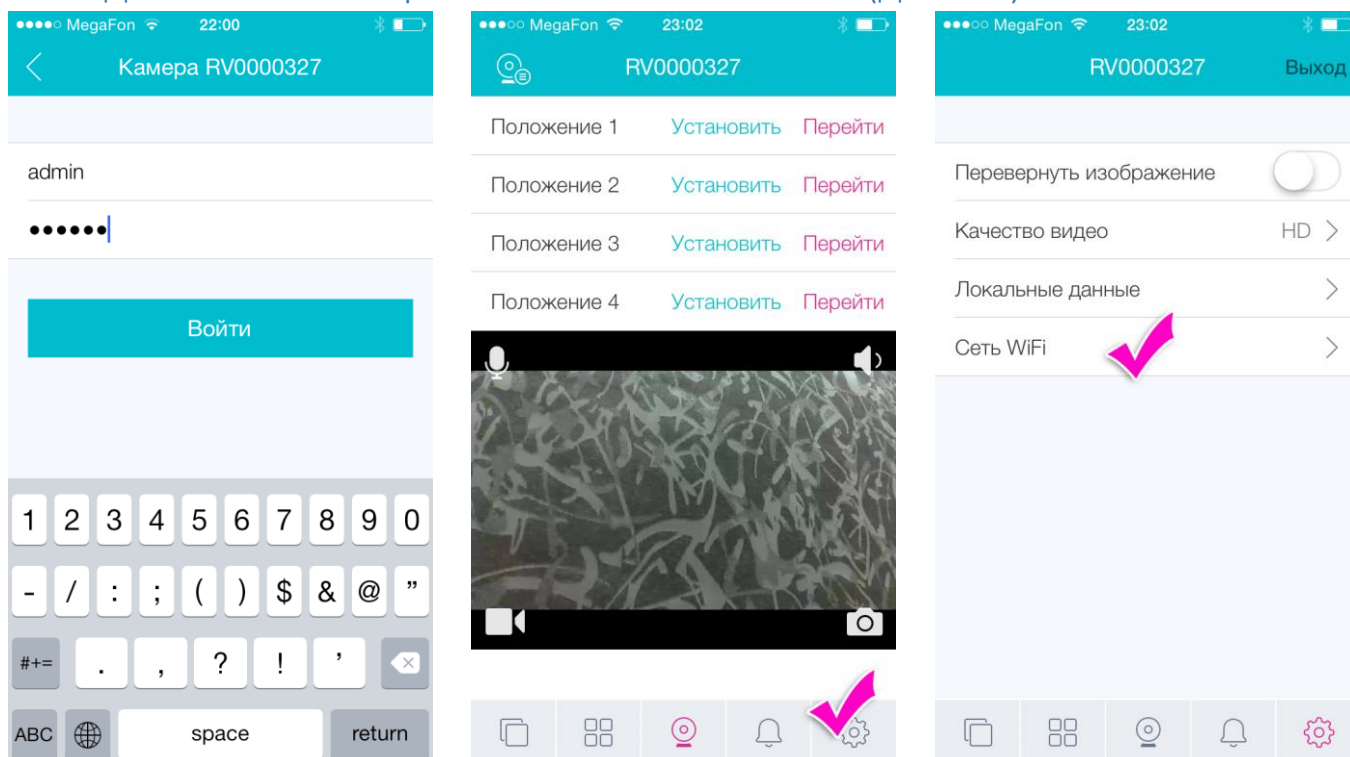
●●●●○ MegaFon 22:00

Камера RV0000327

admin

••••••

Войти

1 2 3 4 5 6 7 8 9 0

- / : ; ( ) $ & @ ”

#+= . , ? ! ’

ABC space return

●●●○○ MegaFon 23:02

RV0000327

| Положение 1 | Установить | Перейти |
|---|---|---|
| Положение 2 | Установить | Перейти |
| Положение 3 | Установить | Перейти |
| Положение 4 | Установить | Перейти |

●●●○○ MegaFon 23:02

RV0000327 Выход

Перевернуть изображение

Качество видео HD

Локальные данные

Сеть WiFi